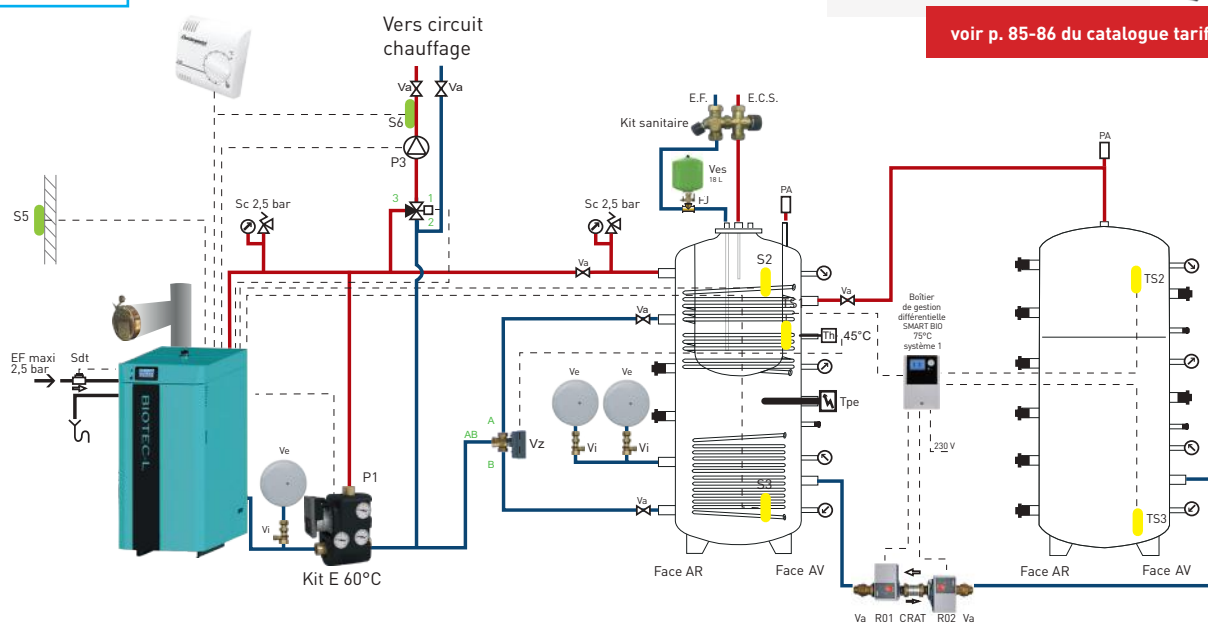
voir p. 85-86 du catalogue tarif

Vers circuit chauffage

Va
Va
S6
P3
3
1
2
S5
Sc 2,5 bar
Sc 2,5 bar
E.F.
E.C.S.
Kit sanitaire
Ves
18 L
PA
Va
S2
Va
Va
Th
45°C
Tpe
EF maxi 2,5 bar
Sdt
BIOTEC-L
Ve
Ve
Vi
Vi
A
AB
B
Vz
Va
S3
Ve
Vi
P1
Kit E 60°C
Face AR
Face AV
Boîtier de gestion différentielle SMART BIO 75°C système 1
230 V
PA
TS2
TS3
Face AR
Face AV
Va
R01
CRAT
R02
Va